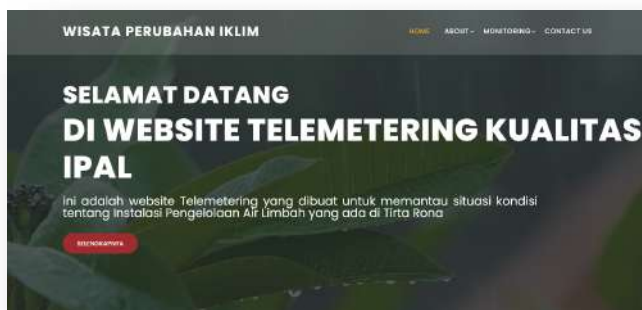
WISATA PERUBAHAN IKLIM

HOME ABOUT MONITORING CONTACT US

SELAMAT DATANG
DI WEBSITE TELEMETERING KUALITAS IPAL

ini adalah website Telemetering yang dibuat untuk memantau situasi kondisi tentang Instalasi Pengelolaan Air Limbah yang ada di Tirta Rona

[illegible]